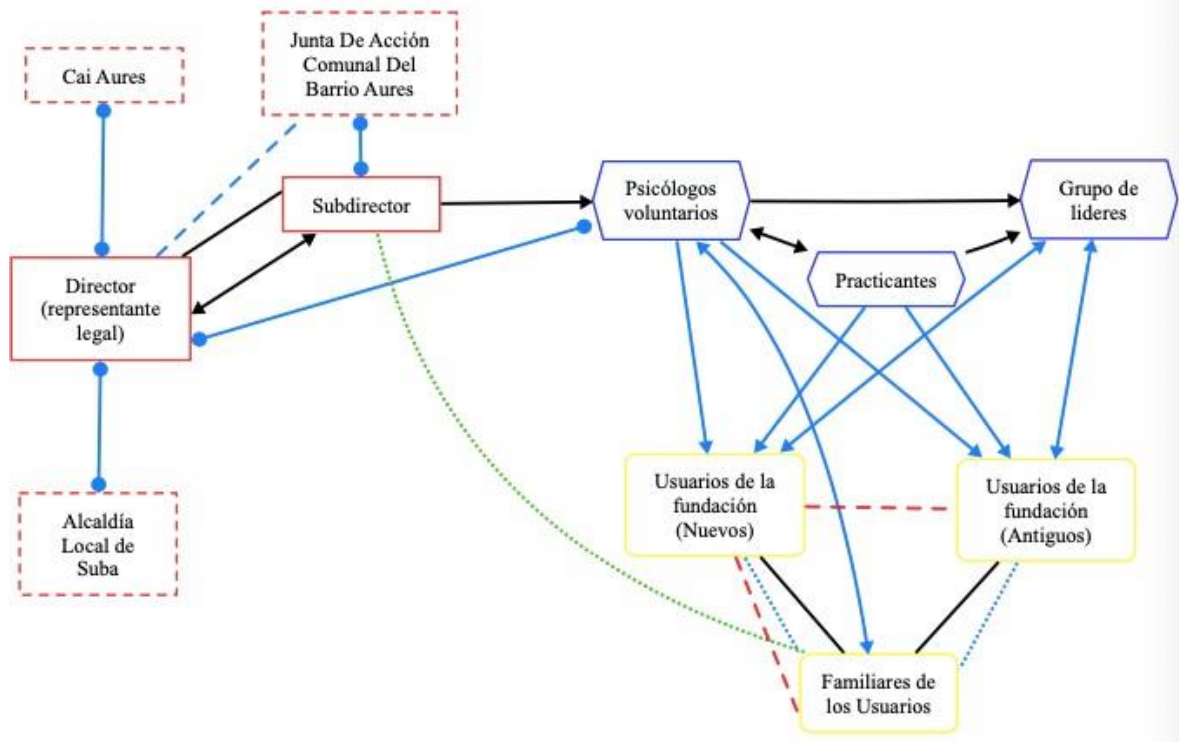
Cai Aures

Junta De Acción Comunal Del Barrio Aures

Subdirector

Director (representante legal)

Alcaldía Local de Suba

Psicólogos voluntarios

Grupo de lideres

Practicantes

Usuarios de la fundación (Nuevos)

Usuarios de la fundación (Antiguos)

Familiares de los Usuarios